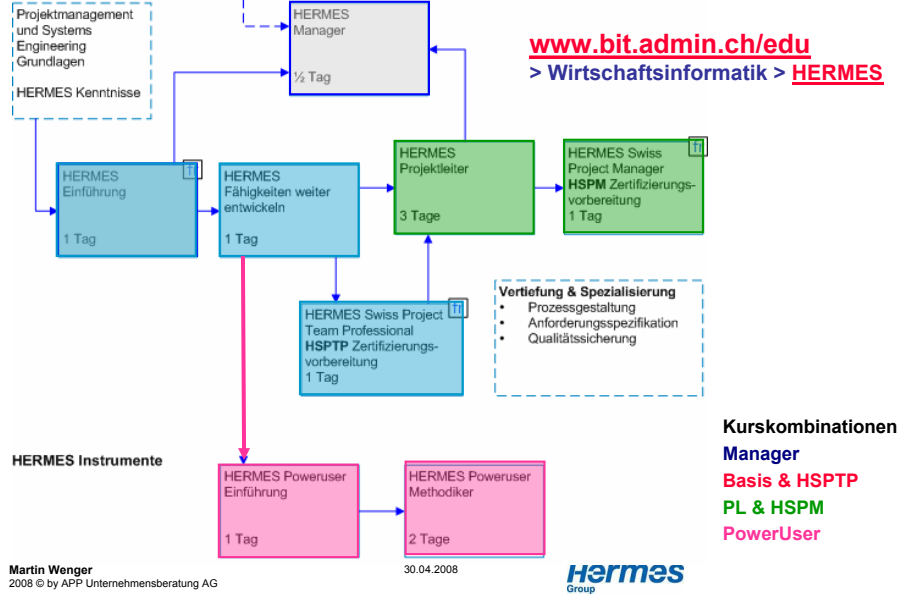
Projektmanagement und Systems Engineering Grundlagen

HERMES Kenntnisse

HERMES Manager

½ Tag

www.bit.admin.ch/edu
> Wirtschaftsinformatik > HERMES

HERMES Einführung

1 Tag

HERMES Fähigkeiten weiter entwickeln

1 Tag

HERMES Projektleiter

3 Tage

HERMES Swiss Project Manager **HSPM** Zertifizierungsvorbereitung
1 Tag

HERMES Swiss Project Team Professional **HSPTP** Zertifizierungsvorbereitung
1 Tag

Vertiefung & Spezialisierung
• Prozessgestaltung
• Anforderungsspezifikation
• Qualitätssicherung

Kurskombinationen
Manager
Basis & HSPTP
PL & HSPM
PowerUser

HERMES Instrumente

HERMES Poweruser Einführung

1 Tag

HERMES Poweruser Methodiker

2 Tage

Martin Wenger
2008 © by APP Unternehmensberatung AG

30.04.2008

Hermes Group